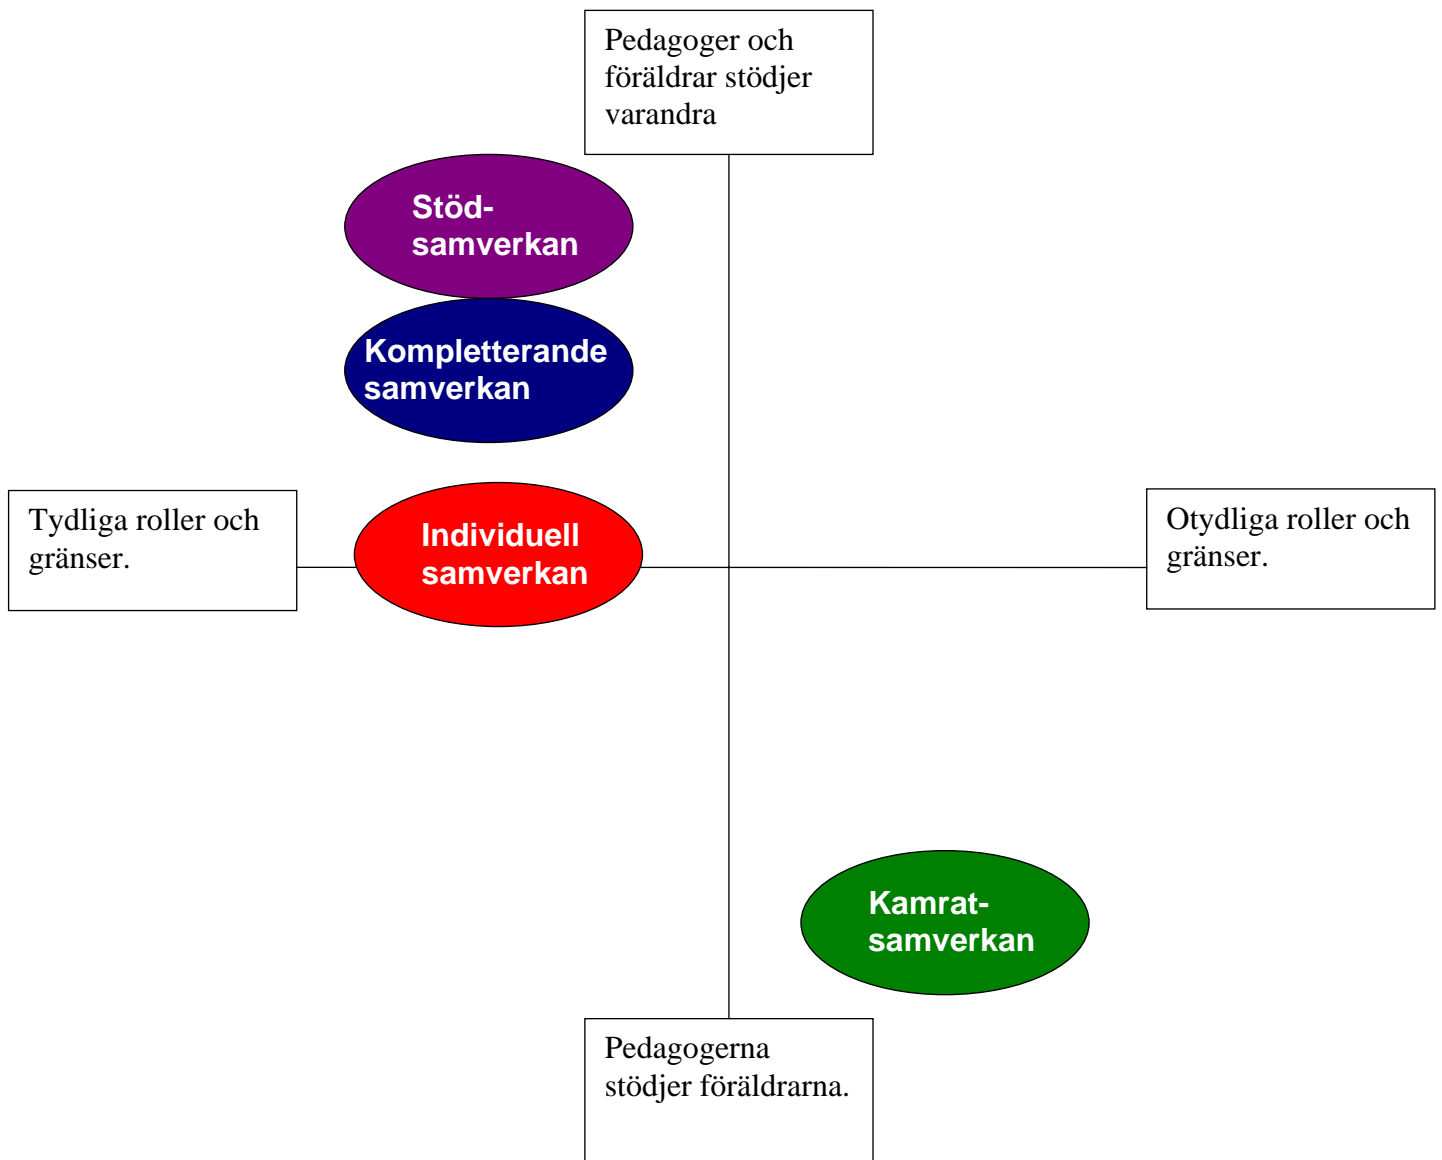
Pedagoger och föräldrar stödjer varandra

Stöd-
samverkan

Kompletterande samverkan

Tydliga roller och gränser.

Individuell samverkan

Otydliga roller och gränser.

Kamrat-
samverkan

Pedagogerna stödjer föräldrarna.